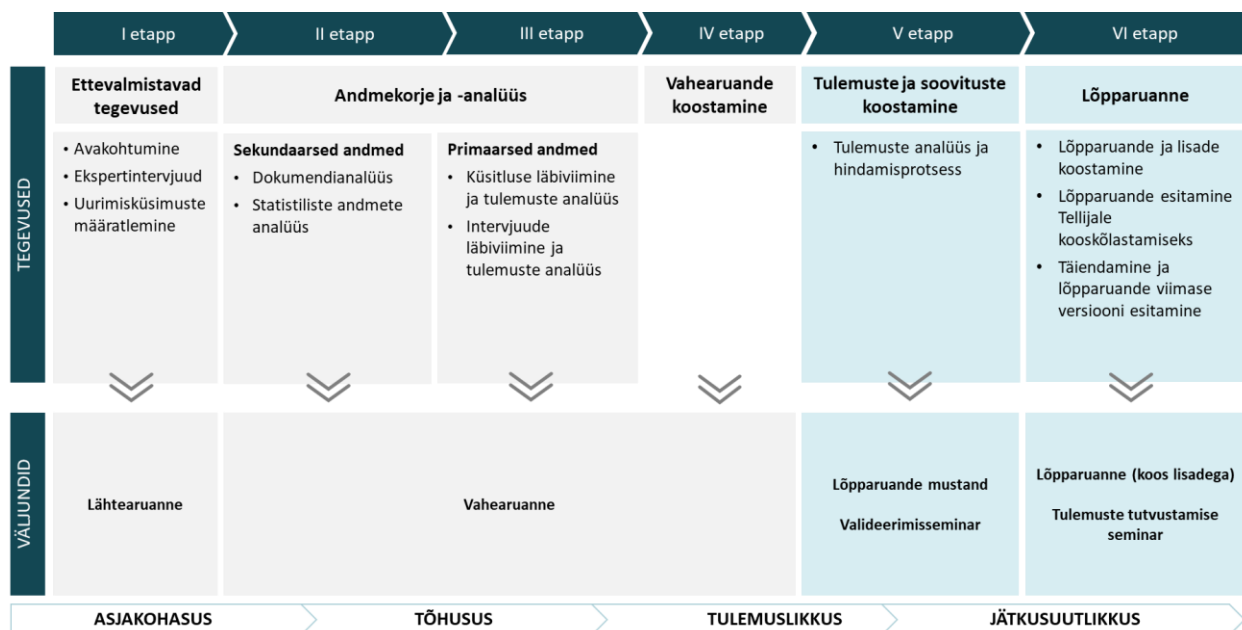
I etapp
II etapp
III etapp
IV etapp
V etapp
VI etapp

TEGEVUSED

Ettevalmistavad tegevused
• Avakohtumine
• Ekspertintervjuud
• Uurimisküsimuste määratlemine

Andmekorje ja -analüüs

Sekundaarsed andmed
• Dokumendianalüüs
• Statistiliste andmete analüüs

Primaarsed andmed
• Küsitluse läbiviimine ja tulemuste analüüs
• Intervjuude läbiviimine ja tulemuste analüüs

Vahearuande koostamine

Tulemuste ja soovituste koostamine
• Tulemuste analüüs ja hindamisprotsess

Lõpparuanne
• Lõpparuande ja lisade koostamine
• Lõpparuande esitamine Tellijale kooskõlastamiseks
• Täiendamine ja lõpparuande viimase versiooni esitamine

VÄLJUNDID

Lähtearuanne

Vahearuanne

Lõpparuande mustand
Valideerimisseminar

Lõpparuanne (koos lisadega)
Tulemuste tutvustamise seminar

ASJAKOHASUS
TÕHUSUS
TULEMUSLIKKUS
JÄTKUSUUTLIKKUS